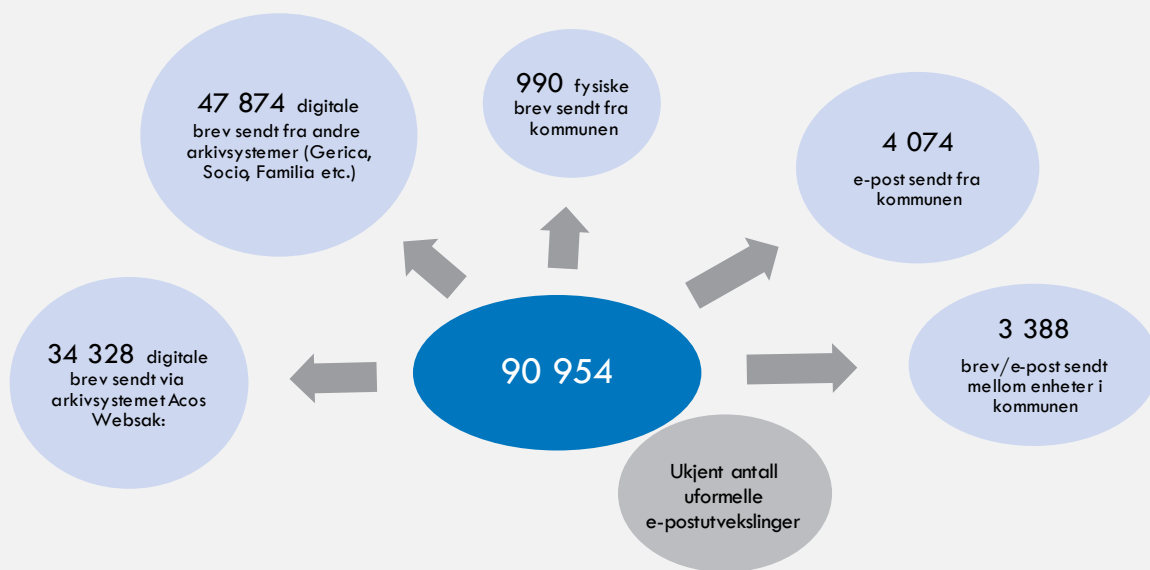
47 874 digitale brev sendt fra andre arkivsystemer (Gerica, Socio, Familia etc.)

990 fysiske brev sendt fra kommunen

4 074

e-post sendt fra kommunen

34 328 digitale brev sendt via arkivsystemet Acos Websak:

90 954

3 388

brev/e-post sendt mellom enheter i kommunen

Ukjent antall uformelle e-postutvekslinger